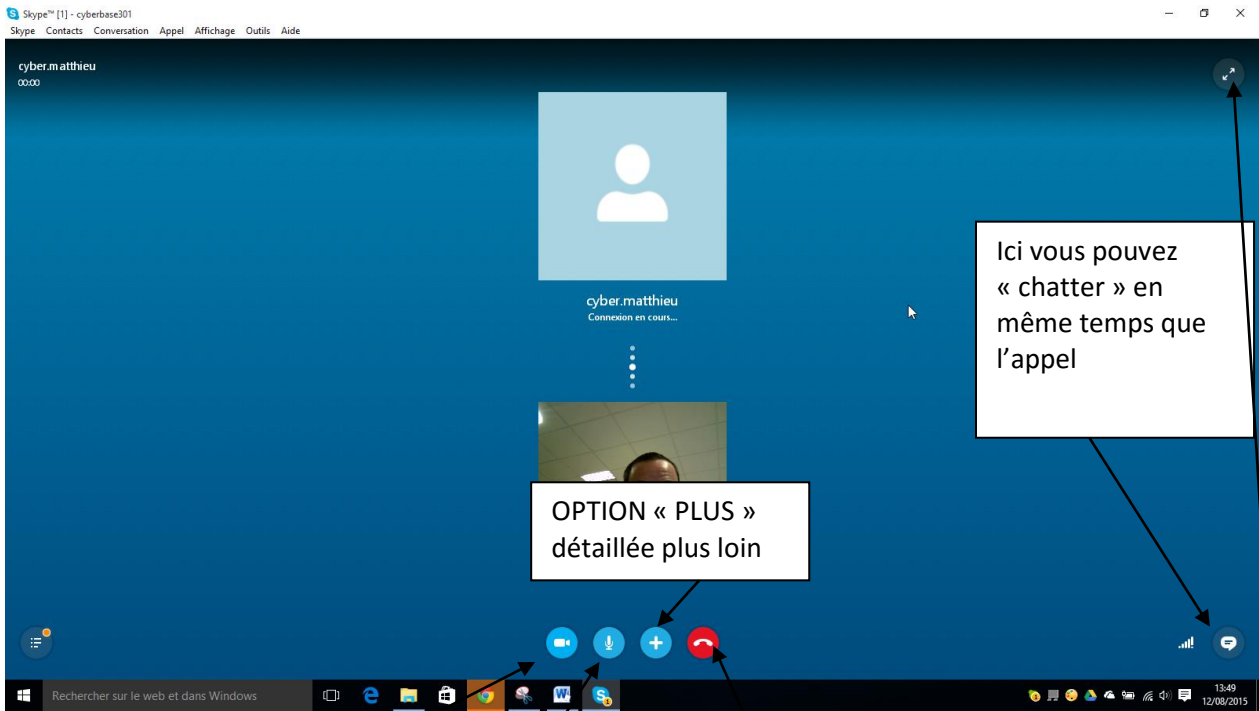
Skype™ [1] - cyberbase301
Skype Contacts Conversation Appel Affichage Outils Aide

cyber.matthieu
00:00

cyber.matthieu
Connexion en cours...

Ici vous pouvez « chatter » en même temps que l'appel

OPTION « PLUS » détaillée plus loin

Rechercher sur le web et dans Windows

13:49
12/08/2015